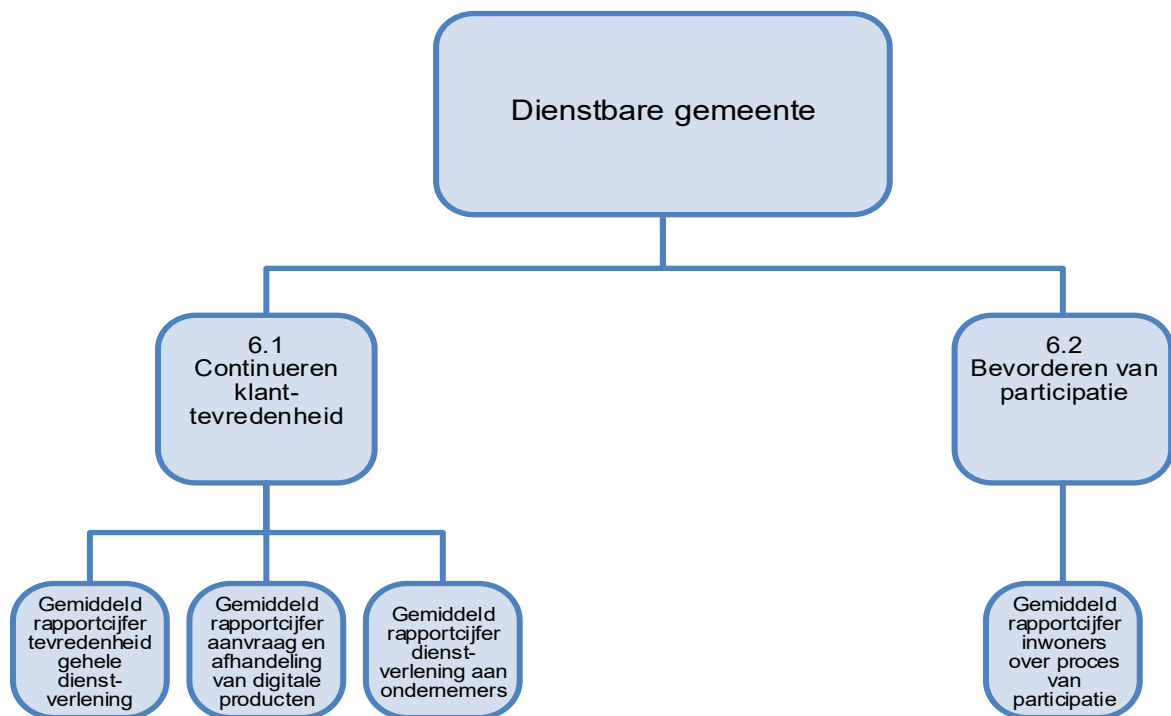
Dienstbare gemeente

6.1 Continueren klanttevredenheid

6.2 Bevorderen van participatie

Gemiddeld rapportcijfer tevredenheid gehele dienstverlening

Gemiddeld rapportcijfer aanvraag en afhandeling van digitale producten

Gemiddeld rapportcijfer dienstverlening aan ondernemers

Gemiddeld rapportcijfer inwoners over proces van participatie